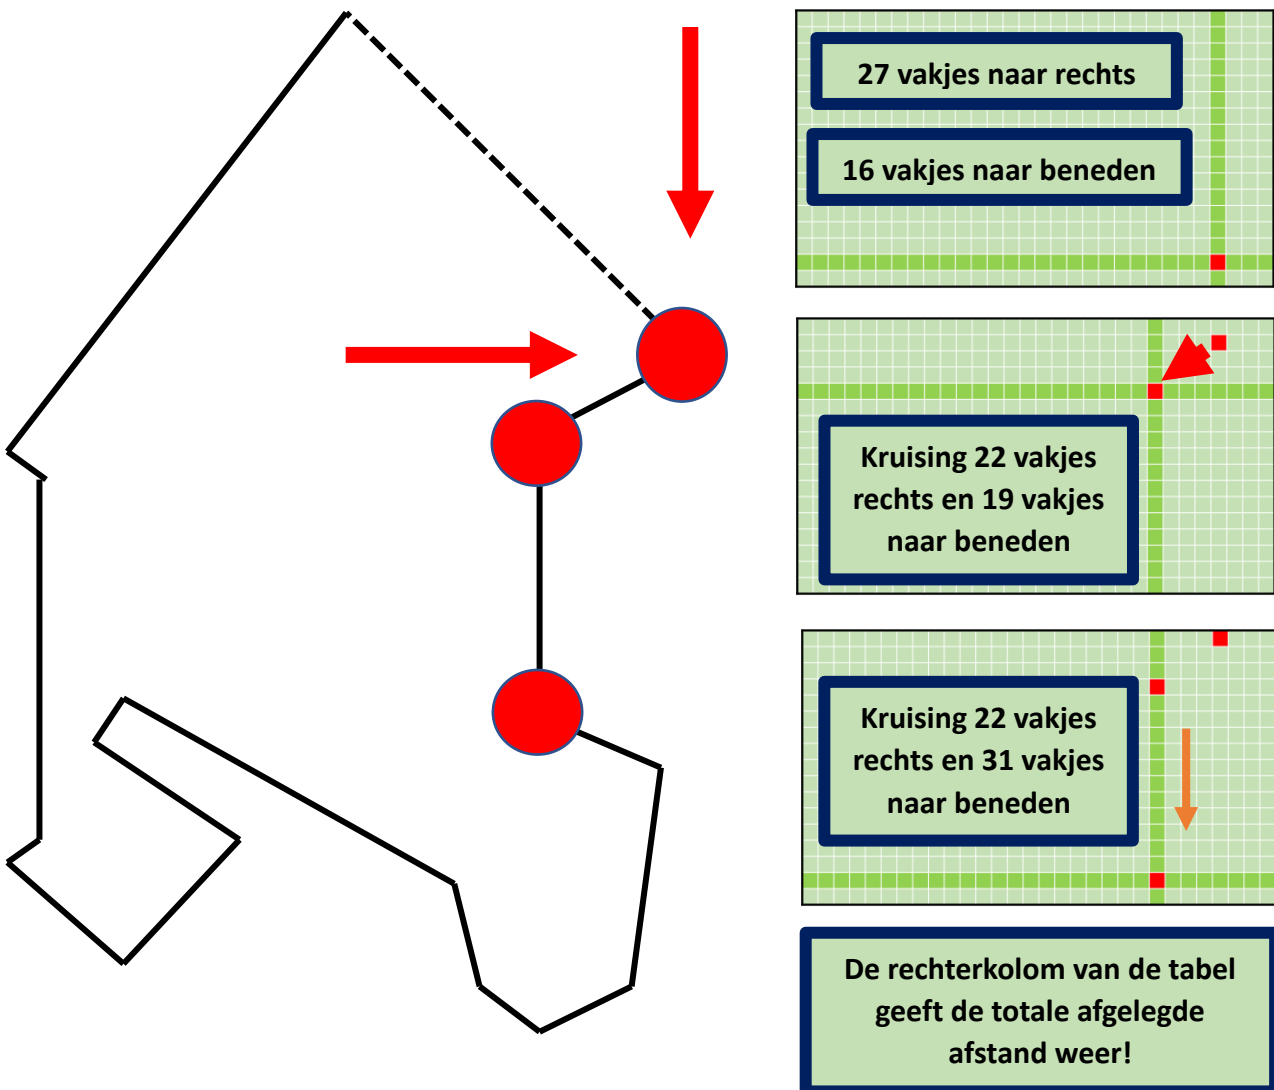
27 vakjes naar rechts

16 vakjes naar beneden

Kruising 22 vakjes rechts en 19 vakjes naar beneden

Kruising 22 vakjes rechts en 31 vakjes naar beneden

De rechterkolom van de tabel geeft de totale afgelegde afstand weer!